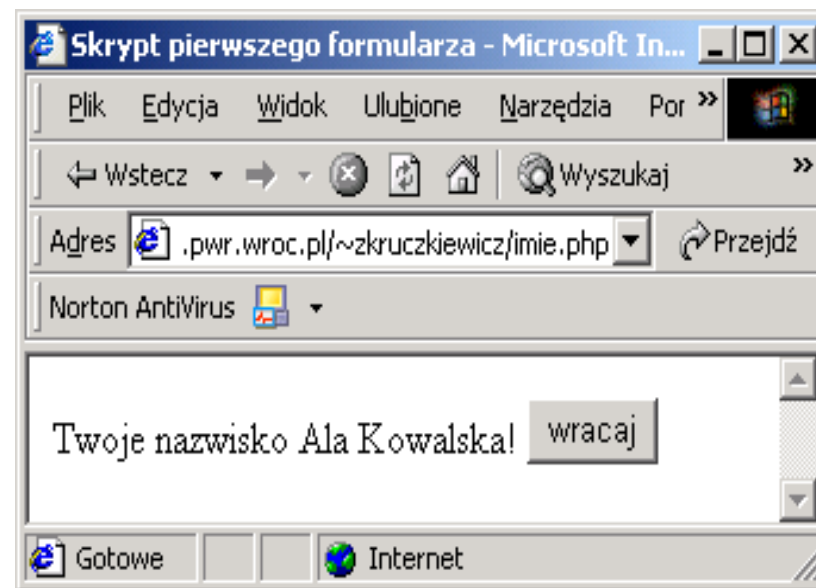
Skrypt pierwszego formularza - Microsoft In...

Plik Edycja Widok Ulubione Narzędzia Por »

Wstecz Wyszukaj »

Adres .pwr.wroc.pl/~zkruczkiewicz/imie.php Przejdź

Norton AntiVirus

Twoje nazwisko Ala Kowalska! wracaj

Gotowe Internet